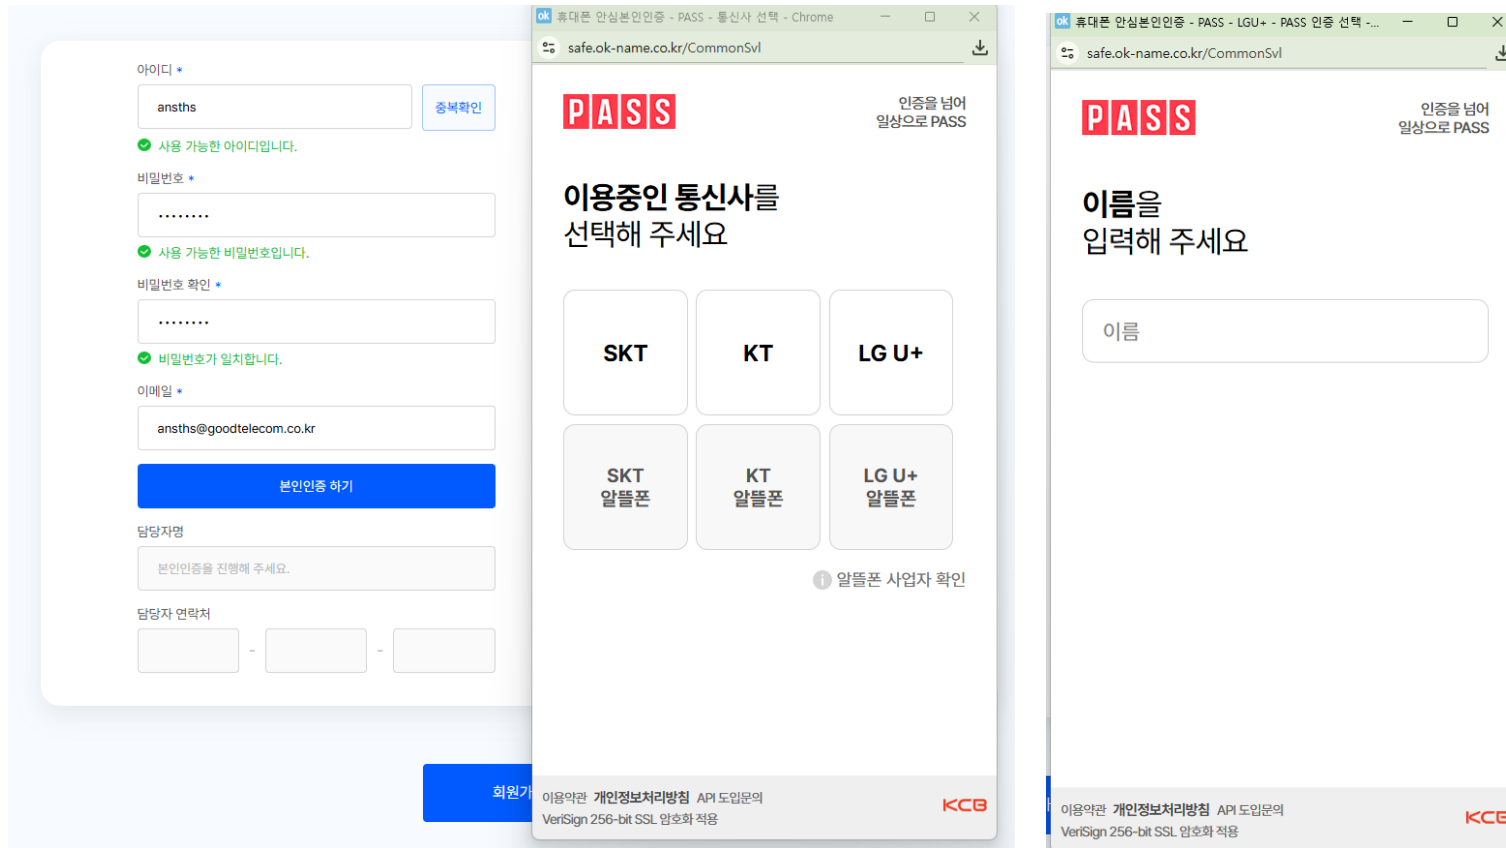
아이디 *

ansths

중복확인

사용 가능한 아이디입니다.

비밀번호 *

·········

사용 가능한 비밀번호입니다.

비밀번호 확인 *

·········

비밀번호가 일치합니다.

이메일 *

ansths@goodtelecom.co.kr

본인인증 하기

담당자명

본인인증을 진행해 주세요.

담당자 연락처

-

-

회원가

ok 휴대폰 안심본인인증 - PASS - 통신사 선택 - Chrome

safe.ok-name.co.kr/CommonSvl

PASS

인증을 넘어 일상으로 PASS

이용중인 통신사를 선택해 주세요

| SKT | KT | LG U+ |
|---|---|---|
| SKT 알뜰폰 | KT 알뜰폰 | LG U+ 알뜰폰 |

알뜰폰 사업자 확인

이용약관 개인정보처리방침 API 도입문의

VeriSign 256-bit SSL 암호화 적용

KCB

ok 휴대폰 안심본인인증 - PASS - LGU+ - PASS 인증 선택 -...

safe.ok-name.co.kr/CommonSvl

PASS

인증을 넘어 일상으로 PASS

이름을 입력해 주세요

이름

이용약관 개인정보처리방침 API 도입문의

VeriSign 256-bit SSL 암호화 적용

KCB